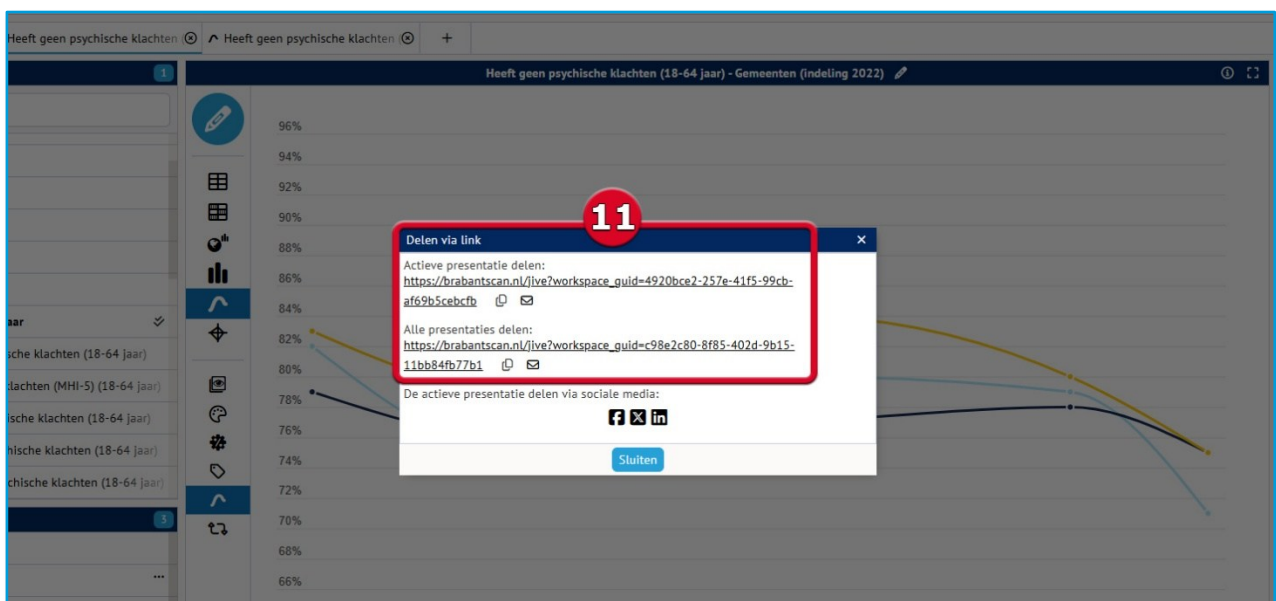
Heeft geen psychische klachten ⊗ Heeft geen psychische klachten ⊗ +

1

Heeft geen psychische klachten (18-64 jaar) - Gemeenten (indeling 2022)

96%
94%
92%
90%
88%
86%
84%
82%
80%
78%
76%
74%
72%
70%
68%
66%

aar
sche klachten (18-64 jaar)
klachten (MHI-5) (18-64 jaar)
ische klachten (18-64 jaar)
hische klachten (18-64 jaar)
chische klachten (18-64 jaar)

3

...

11

Delen via link ×

Actieve presentatie delen:
https://brabantscan.nl/jive?workspace_guid=4920bce2-257e-41f5-99cb-af69b5cebcfb

Alle presentaties delen:
https://brabantscan.nl/jive?workspace_guid=c98e2c80-8f85-402d-9b15-11bb84fb77b1

De actieve presentatie delen via sociale media:

Sluiten